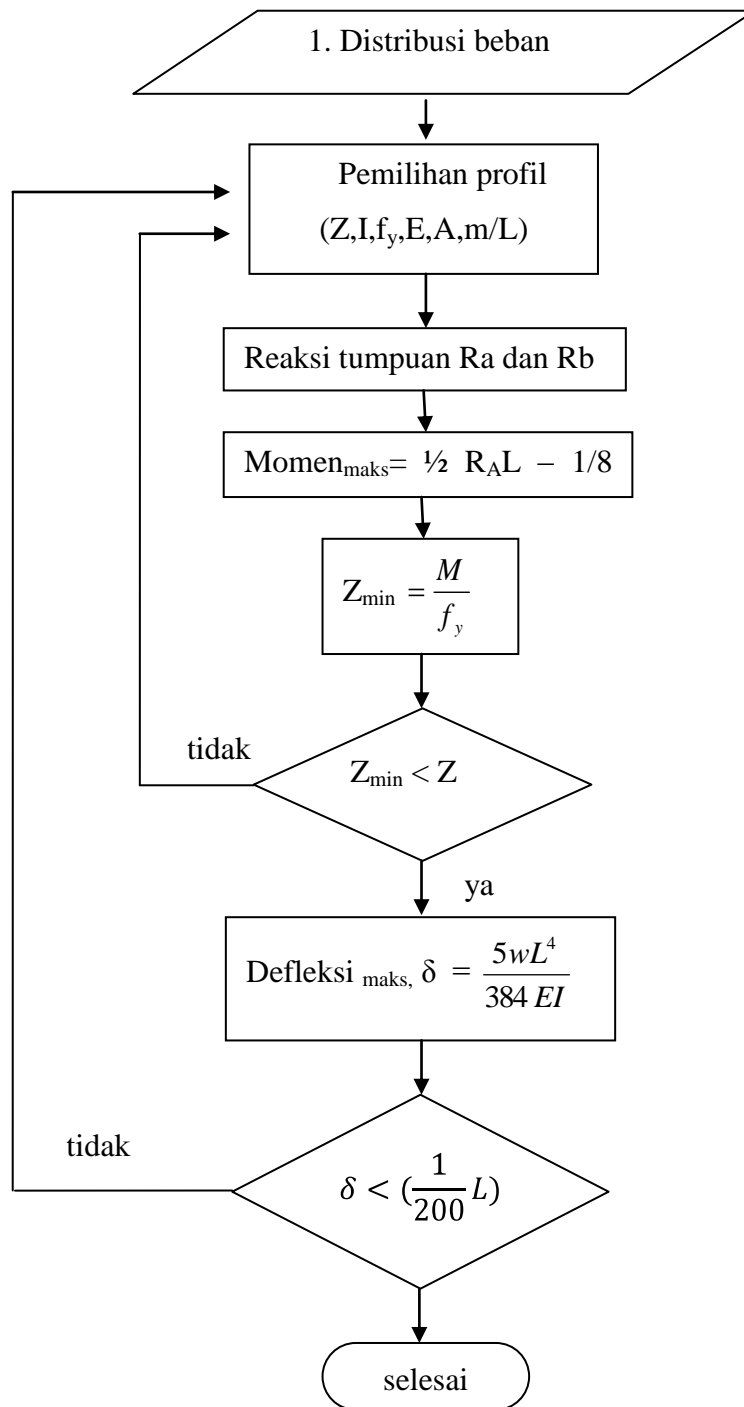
1. Distribusi beban

Pemilihan profil
(Z,I,$f_y$,E,A,m/L)

Reaksi tumpuan Ra dan Rb

Momen$_{maks}$= ½ $R_A$L – 1/8

$Z_{min} = \frac{M}{f_y}$

tidak

$Z_{min} < Z$

ya

Defleksi $_{maks,}$ $\delta = \frac{5wL^4}{384EI}$

tidak

$\delta < (\frac{1}{200}L)$

selesai